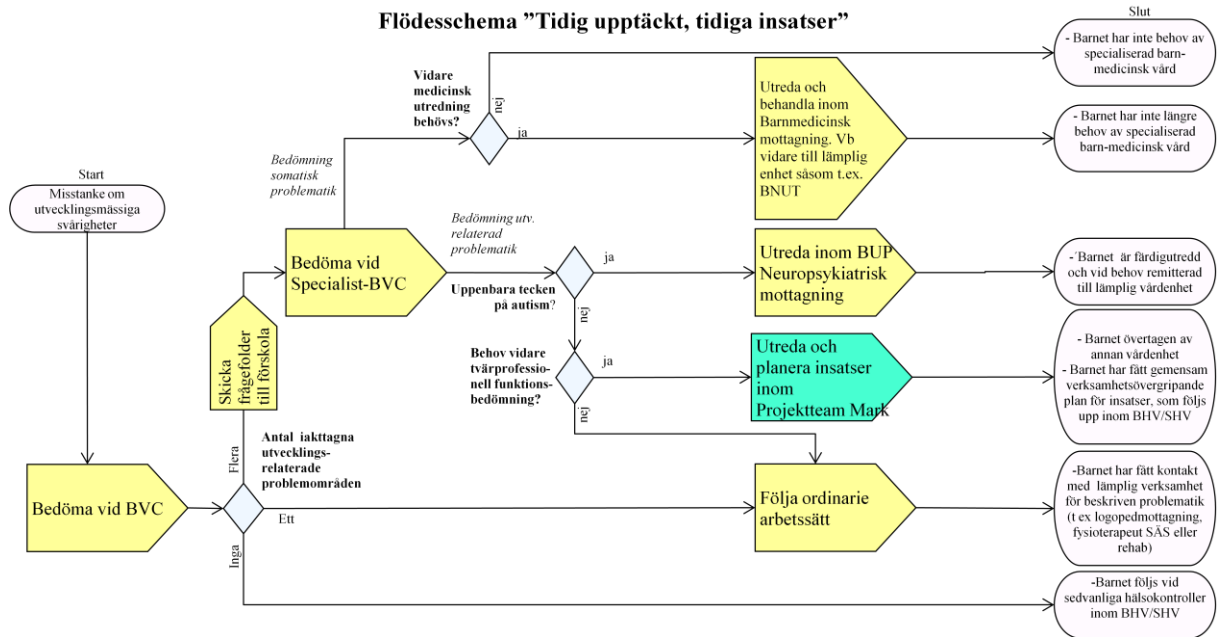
Flödesschema "Tidig upptäckt, tidiga insatser"

Start

Misstanke om utvecklingsmässiga svårigheter

Bedöma vid BVC

Flera

Antal iakttagna utvecklings-relaterade problemområden

Ett

Inga

Skicka frågefolder till förskola

Bedöma vid Specialist-BVC

Bedömning somatisk problematik

Vidare medicinsk utredning behövs?

nej

ja

Utreda och behandla inom Barnmedicinsk mottagning. Vb vidare till lämplig enhet såsom t.ex. BNUT

Bedömning utv. relaterad problematik

Uppenbara tecken på autism?

ja

nej

Utreda inom BUP Neuropsykiatrisk mottagning

Behov vidare tvärprofessio-nell funktions-bedömning?

ja

nej

Utreda och planera insatser inom Projektteam Mark

Följa ordinarie arbetssätt

Slut

- Barnet har inte behov av specialiserad barn-medicinsk vård

- Barnet har inte längre behov av specialiserad barn-medicinsk vård

-´Barnet är färdigutredd och vid behov remitterad till lämplig vårdenhet

- Barnet övertagen av annan vårdenhet
- Barnet har fått gemensam verksamhetsövergripande plan för insatser, som följs upp inom BHV/SHV

-Barnet har fått kontakt med lämplig verksamhet för beskriven problematik (t ex logopedmottagning, fysioterapeut SÄS eller rehab)

-Barnet följs vid sedvanliga hälsokontroller inom BHV/SHV